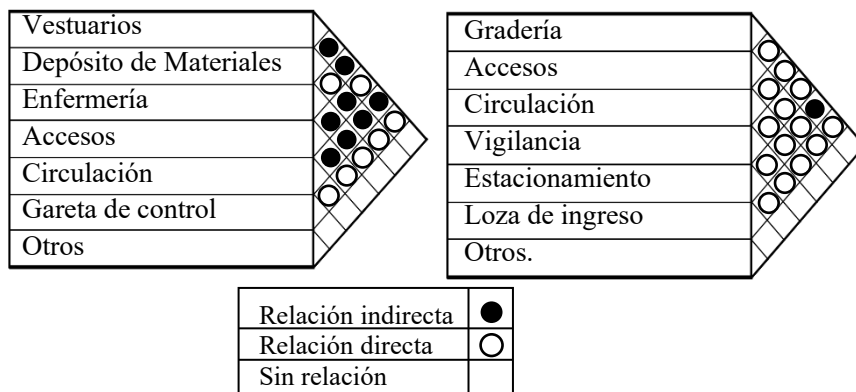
| Vestuarios |
|---|
| Depósito de Materiales |
| Enfermería |
| Accesos |
| Circulación |
| Gareta de control |
| Otros |

| Gradería |
|---|
| Accesos |
| Circulación |
| Vigilancia |
| Estacionamiento |
| Loza de ingreso |
| Otros. |

| Relación indirecta | ● |
|---|---|
| Relación directa | ○ |
| Sin relación | |